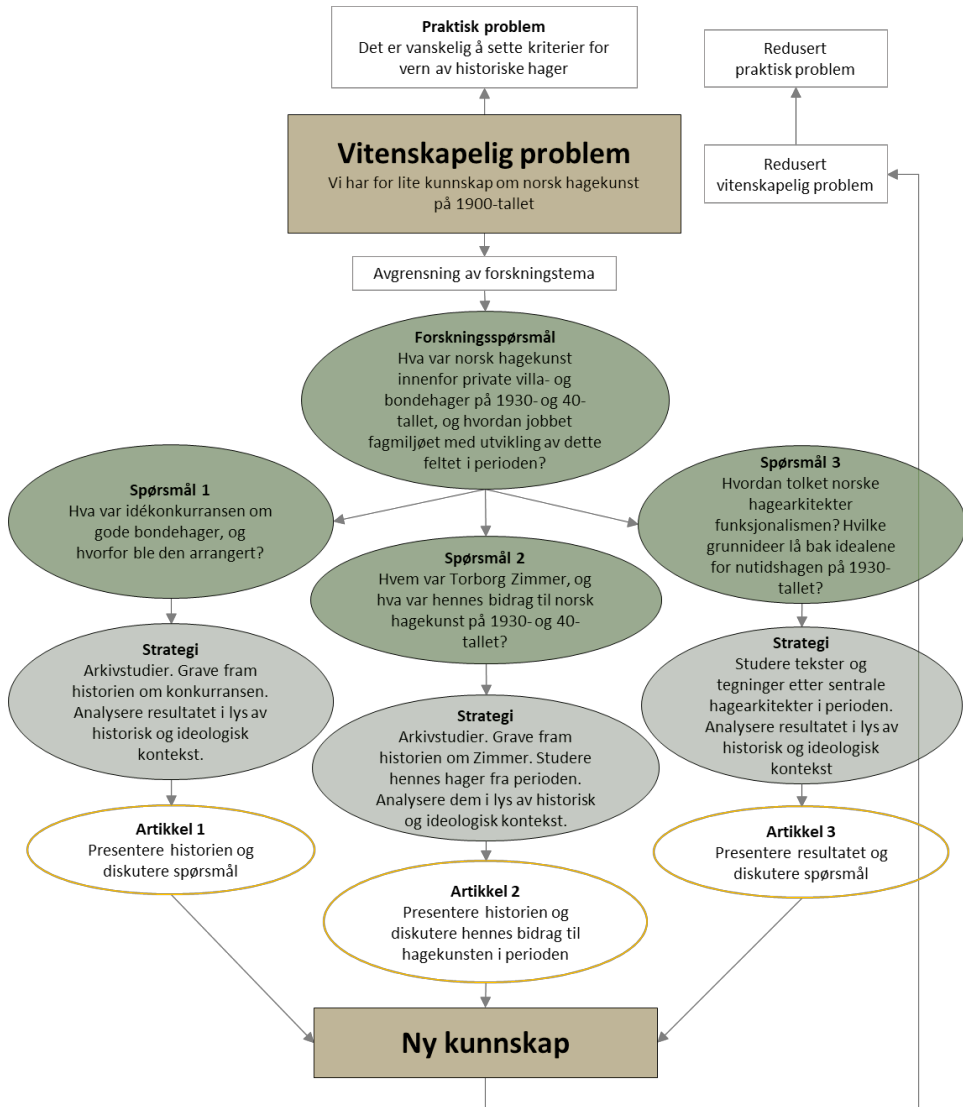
**Praktisk problem**
Det er vanskelig å sette kriterier for vern av historiske hager

Redusert praktisk problem

**Vitenskapelig problem**
Vi har for lite kunnskap om norsk hagekunst på 1900-tallet

Redusert vitenskapelig problem

Avgrensning av forskningstema

**Forskningsspørsmål**
Hva var norsk hagekunst innenfor private villa- og bondehager på 1930- og 40-tallet, og hvordan jobbet fagmiljøet med utvikling av dette feltet i perioden?

**Spørsmål 1**
Hva var idékonkurransen om gode bondehager, og hvorfor ble den arrangert?

**Spørsmål 2**
Hvem var Torborg Zimmer, og hva var hennes bidrag til norsk hagekunst på 1930- og 40-tallet?

**Spørsmål 3**
Hvordan tolket norske hagearkitekter funksjonalismen? Hvilke grunnideer lå bak idealene for nutidshagen på 1930-tallet?

**Strategi**
Arkivstudier. Grave fram historien om konkurransen. Analysere resultatet i lys av historisk og ideologisk kontekst.

**Strategi**
Arkivstudier. Grave fram historien om Zimmer. Studere hennes hager fra perioden. Analysere dem i lys av historisk og ideologisk kontekst.

**Strategi**
Studere tekster og tegninger etter sentrale hagearkitekter i perioden. Analysere resultatet i lys av historisk og ideologisk kontekst

**Artikkel 1**
Presentere historien og diskutere spørsmål

**Artikkel 2**
Presentere historien og diskutere hennes bidrag til hagekunsten i perioden

**Artikkel 3**
Presentere resultatet og diskutere spørsmål

**Ny kunnskap**